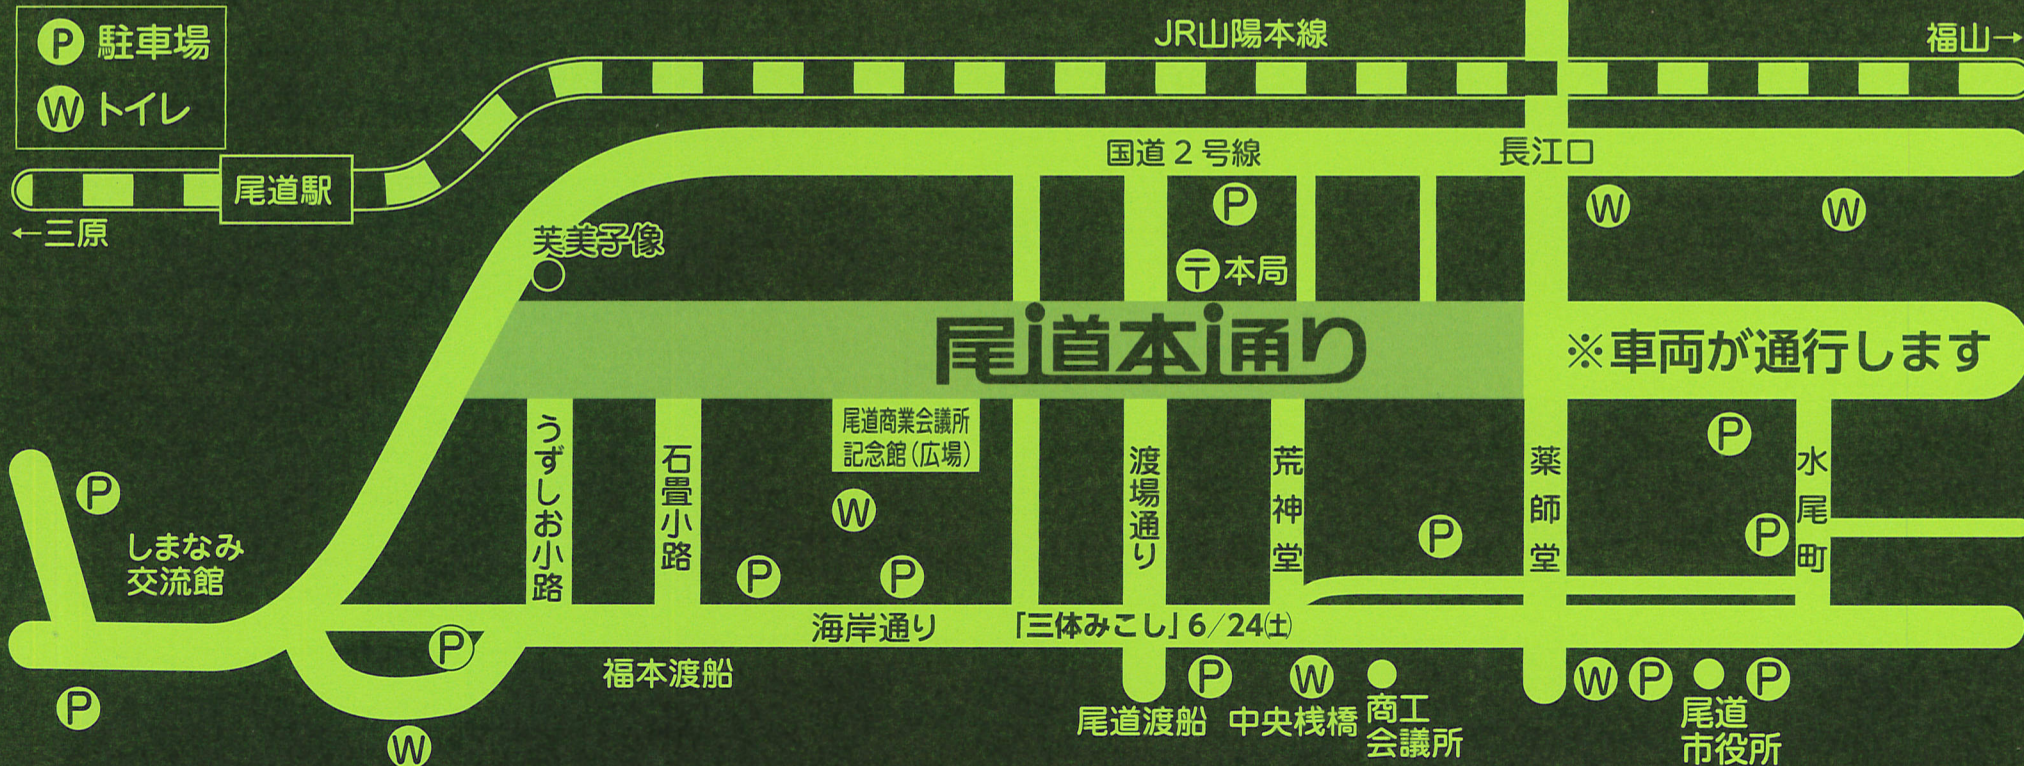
P 駐車場
W トイレ

JR山陽本線
福山→
尾道駅
←三原
国道２号線
長江口
P
W
W
芙美子像
〒本局
尾道本通り
※車両が通行します
うずしお小路
石畳小路
尾道商業会議所記念館（広場）
W
渡場通り
荒神堂
薬師堂
P
水尾町
P
P
P
しまなみ交流館
P
P
P
海岸通り
「三体みこし」6/24㈯
P
福本渡船
P
W
P
W
尾道渡船
中央桟橋
商工会議所
W
P
P
尾道市役所